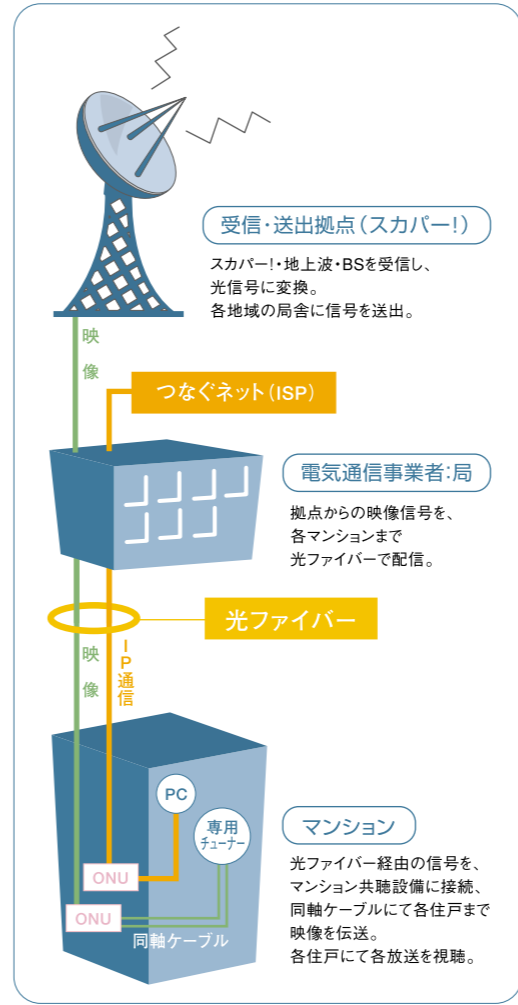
受信・送出拠点（スカパー!）

スカパー!・地上波・BSを受信し、光信号に変換。各地域の局舎に信号を送出。

映像

つなぐネット（ISP）

電気通信事業者:局

拠点からの映像信号を、各マンションまで光ファイバーで配信。

光ファイバー

映像

IP通信

PC

専用チューナー

ONU

ONU

同軸ケーブル

マンション

光ファイバー経由の信号を、マンション共聴設備に接続、同軸ケーブルにて各住戸まで映像を伝送。各住戸にて各放送を視聴。